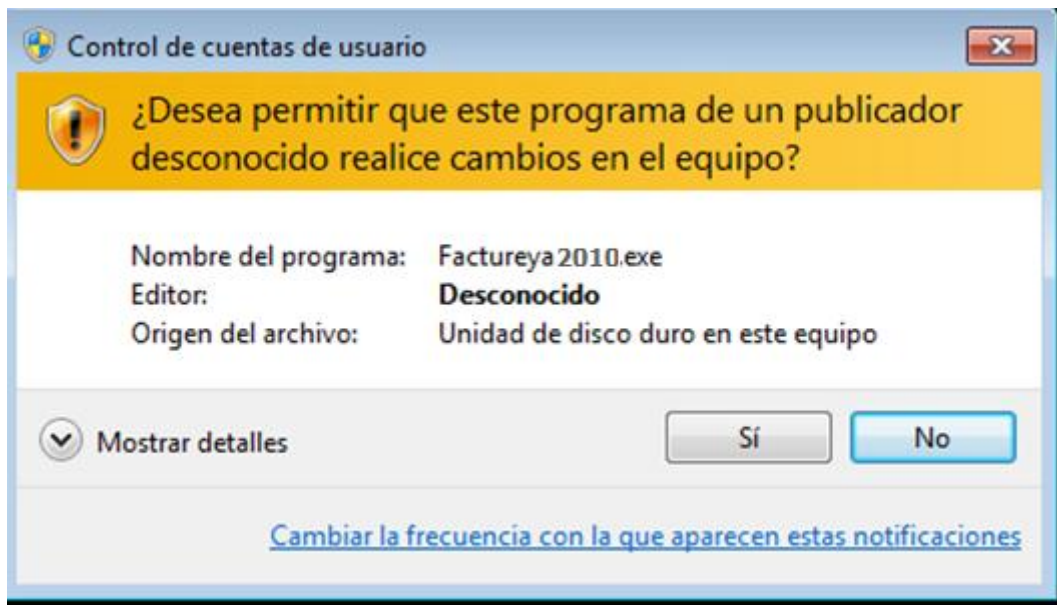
Control de cuentas de usuario

¿Desea permitir que este programa de un publicador desconocido realice cambios en el equipo?

Nombre del programa: Factureya2010.exe
Editor: **Desconocido**
Origen del archivo: Unidad de disco duro en este equipo

Mostrar detalles

Sí

No

Cambiar la frecuencia con la que aparecen estas notificaciones